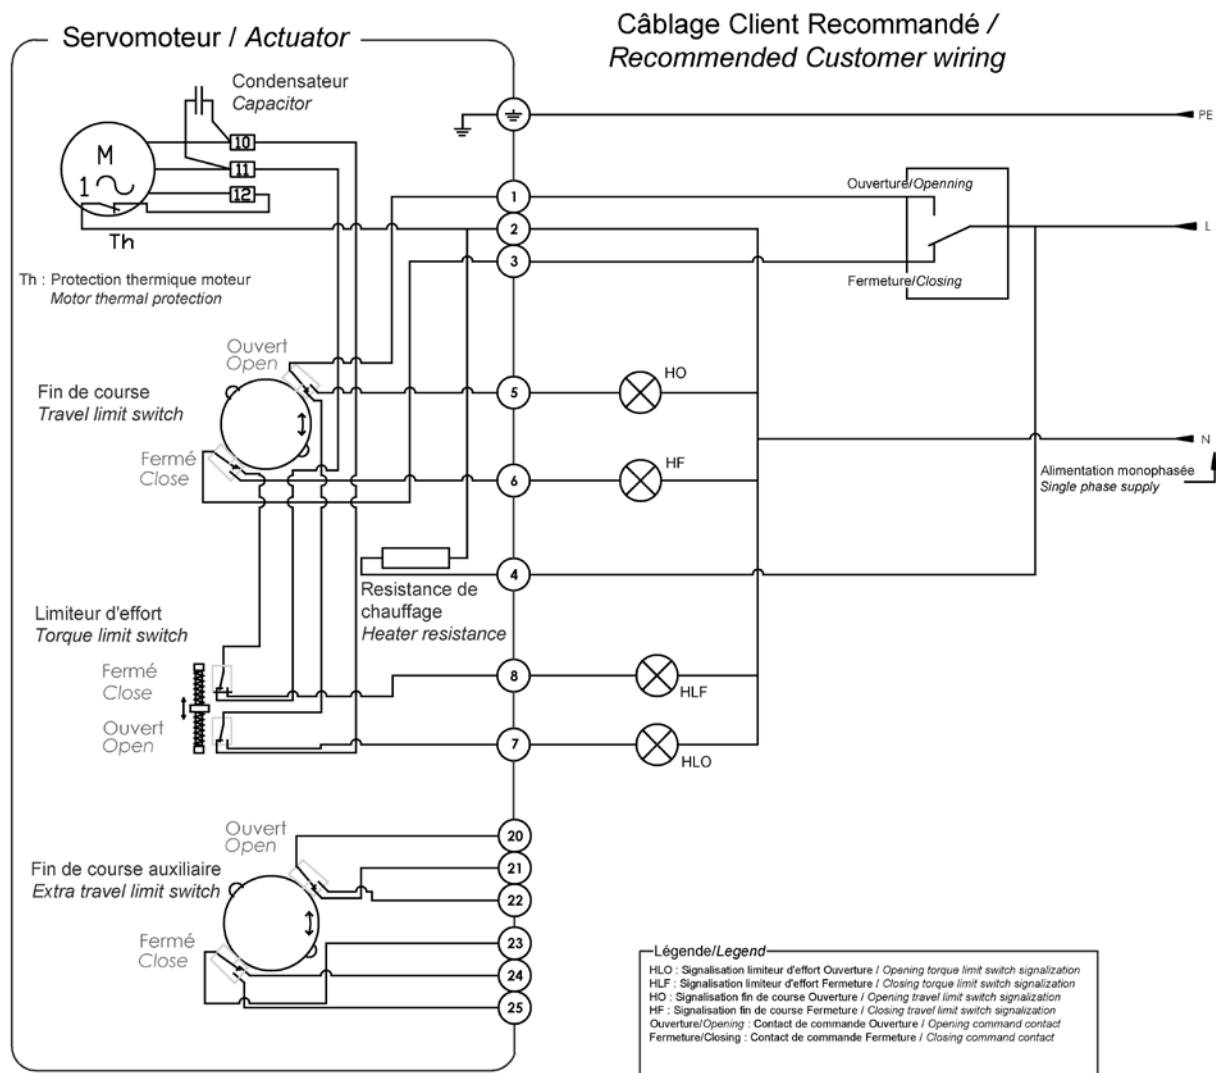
Servomoteur / Actuator

Câblage Client Recommandé / Recommended Customer wiring

Condensateur
Capacitor

M
1 ~

10
11
12

Th

Th : Protection thermique moteur
Motor thermal protection

PE
L
N

1
2
3

Ouverture/Openning

Fermeture/Closing

Ouvert
Open

Fin de course
Travel limit switch

Fermé
Close

5
HO

6
HF

Alimentation monophasée
Single phase supply

4

Resistance de chauffage
Heater resistance

Limiteur d'effort
Torque limit switch

Fermé
Close

Ouvert
Open

8
HLF

7
HLO

Ouvert
Open

Fin de course auxiliaire
Extra travel limit switch

Fermé
Close

20
21
22
23
24
25

Légende/Legend
HLO : Signalisation limiteur d'effort Ouverture / Opening torque limit switch signalization
HLF : Signalisation limiteur d'effort Fermeture / Closing torque limit switch signalization
HO : Signalisation fin de course Ouverture / Opening travel limit switch signalization
HF : Signalisation fin de course Fermeture / Closing travel limit switch signalization
Ouverture/Opening : Contact de commande Ouverture / Opening command contact
Fermeture/Closing : Contact de commande Fermeture / Closing command contact